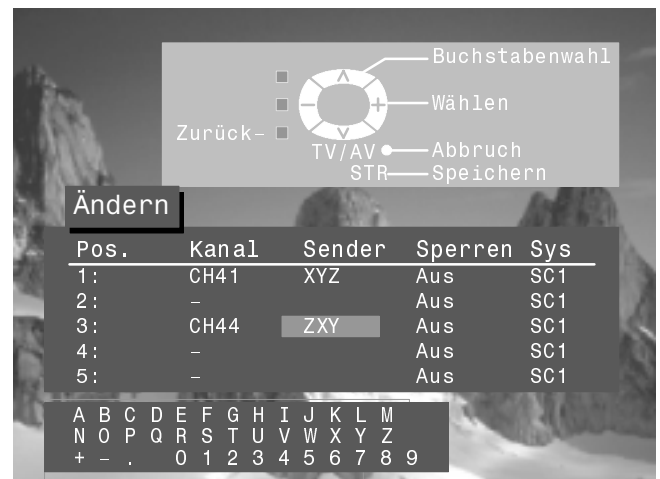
Buchstabenwahl
Wählen
Zurück-
TV/AV
Abbruch
STR
Speichern

Ändern

| Pos. | Kanal | Sender | Sperren | Sys |
|---|---|---|---|---|
| 1: | CH41 | XYZ | Aus | SC1 |
| 2: | – | | Aus | SC1 |
| 3: | CH44 | ZXY | Aus | SC1 |
| 4: | – | | Aus | SC1 |
| 5: | – | | Aus | SC1 |

A B C D E F G H I J K L M
N O P Q R S T U V W X Y Z
+ – . 0 1 2 3 4 5 6 7 8 9